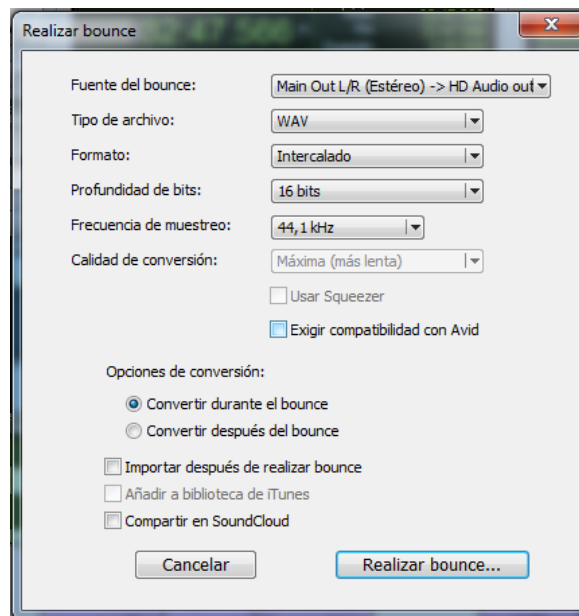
Realizar bounce

Fuente del bounce: Main Out L/R (Estéreo) -> HD Audio out

Tipo de archivo: WAV

Formato: Intercalado

Profundidad de bits: 16 bits

Frecuencia de muestreo: 44,1 kHz

Calidad de conversión: Máxima (más lenta)

Usar Squeezer

Exigir compatibilidad con Avid

Opciones de conversión:

Convertir durante el bounce

Convertir después del bounce

Importar después de realizar bounce

Añadir a biblioteca de iTunes

Compartir en SoundCloud

Cancelar

Realizar bounce...